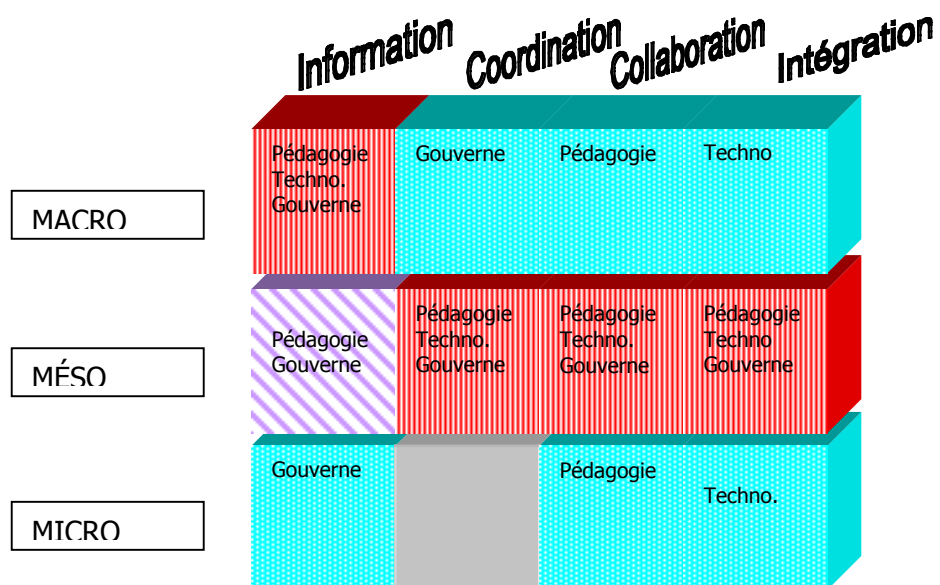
| | Information | Coordination | Collaboration | Intégration |
|---|---|---|---|---|
| MACRO | Pédagogie Techno. Gouverne | Gouverne | Pédagogie | Techno |
| MÉSO | Pédagogie Gouverne | Pédagogie Techno. Gouverne | Pédagogie Techno. Gouverne | Pédagogie Techno Gouverne |
| MICRO | Gouverne | | Pédagogie | Techno. |